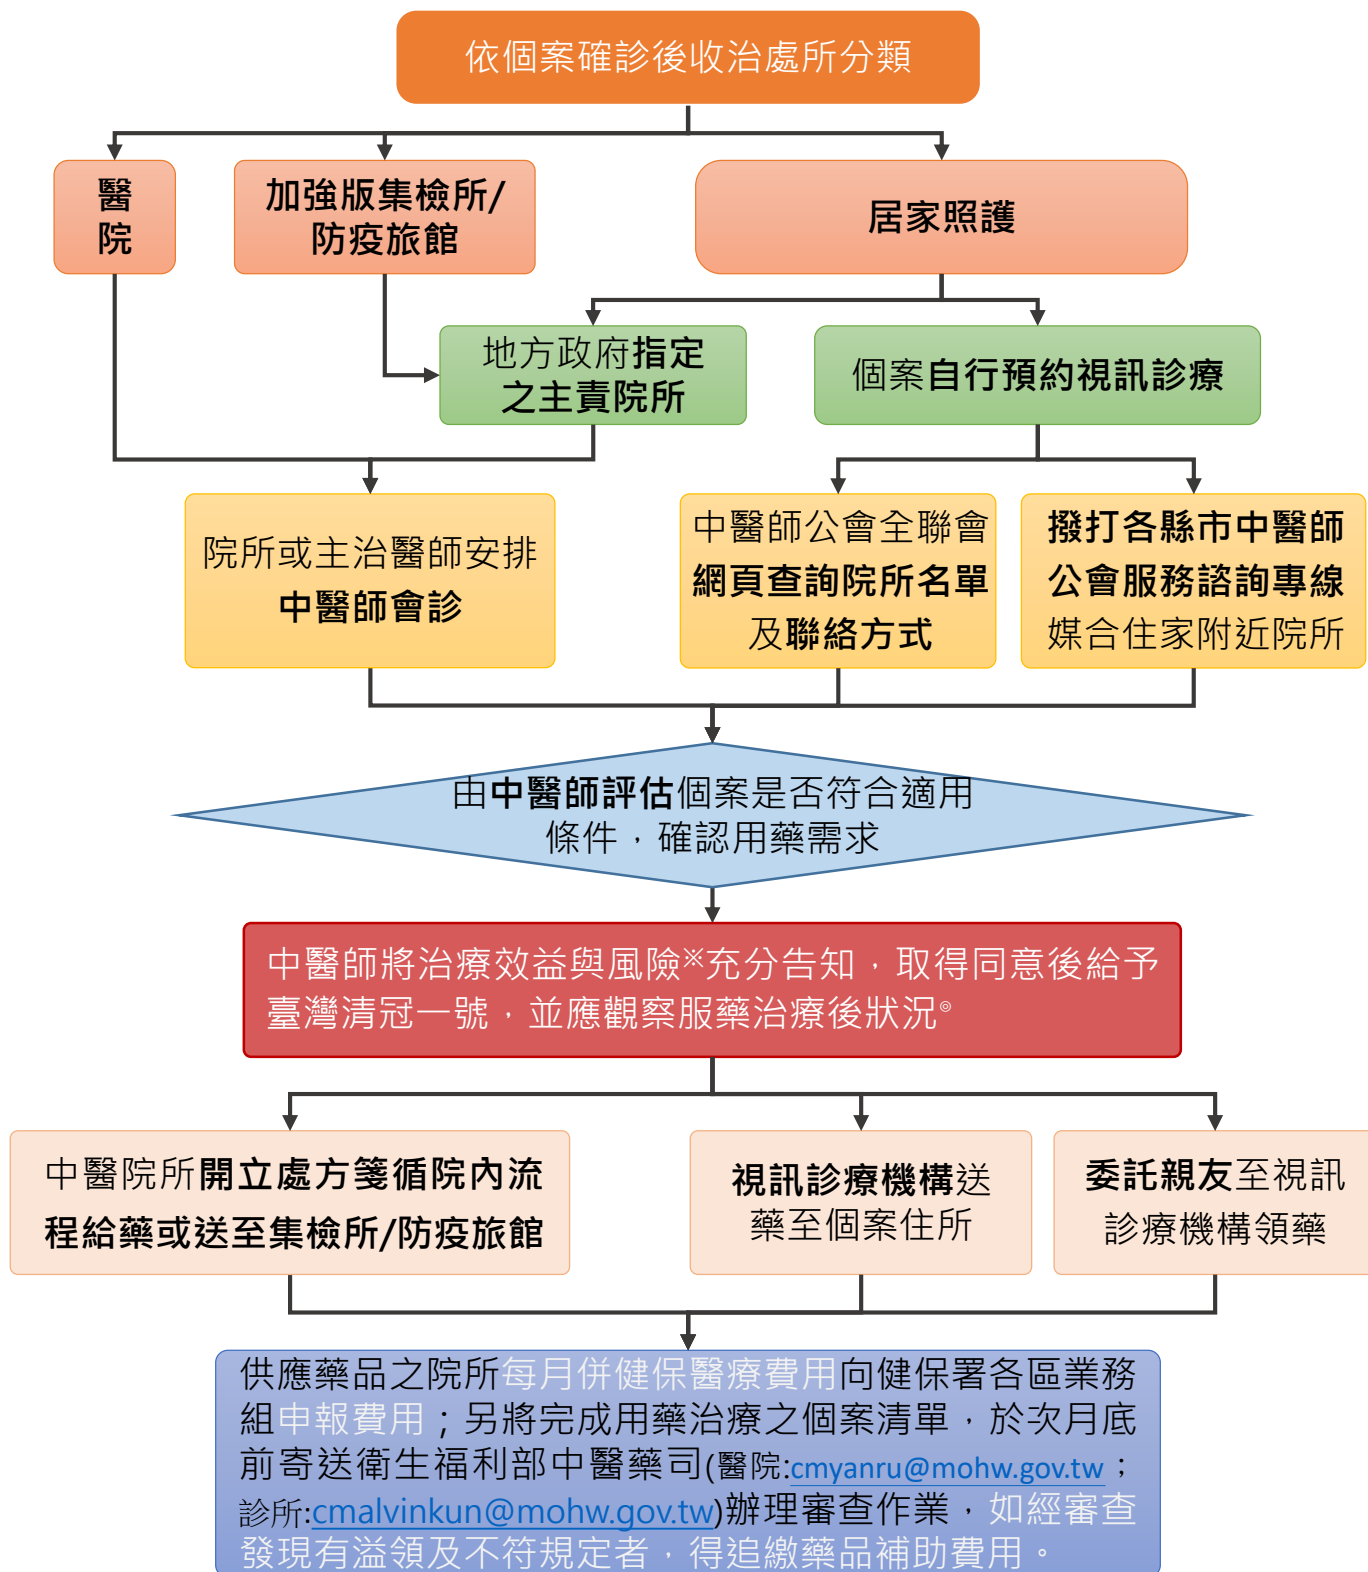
依個案確診後收治處所分類

醫院

加強版集檢所/防疫旅館

居家照護

地方政府指定之主責院所

個案自行預約視訊診療

院所或主治醫師安排中醫師會診

中醫師公會全聯會網頁查詢院所名單及聯絡方式

撥打各縣市中醫師公會服務諮詢專線媒合住家附近院所

由中醫師評估個案是否符合適用條件，確認用藥需求

中醫師將治療效益與風險※充分告知，取得同意後給予臺灣清冠一號，並應觀察服藥治療後狀況。

中醫院所開立處方箋循院內流程給藥或送至集檢所/防疫旅館

視訊診療機構送藥至個案住所

委託親友至視訊診療機構領藥

供應藥品之院所每月併健保醫療費用向健保署各區業務組申報費用；另將完成用藥治療之個案清單，於次月底前寄送衛生福利部中醫藥司(醫院:cmyanru@mohw.gov.tw；診所:cmalvinkun@mohw.gov.tw)辦理審查作業，如經審查發現有溢領及不符規定者，得追繳藥品補助費用。